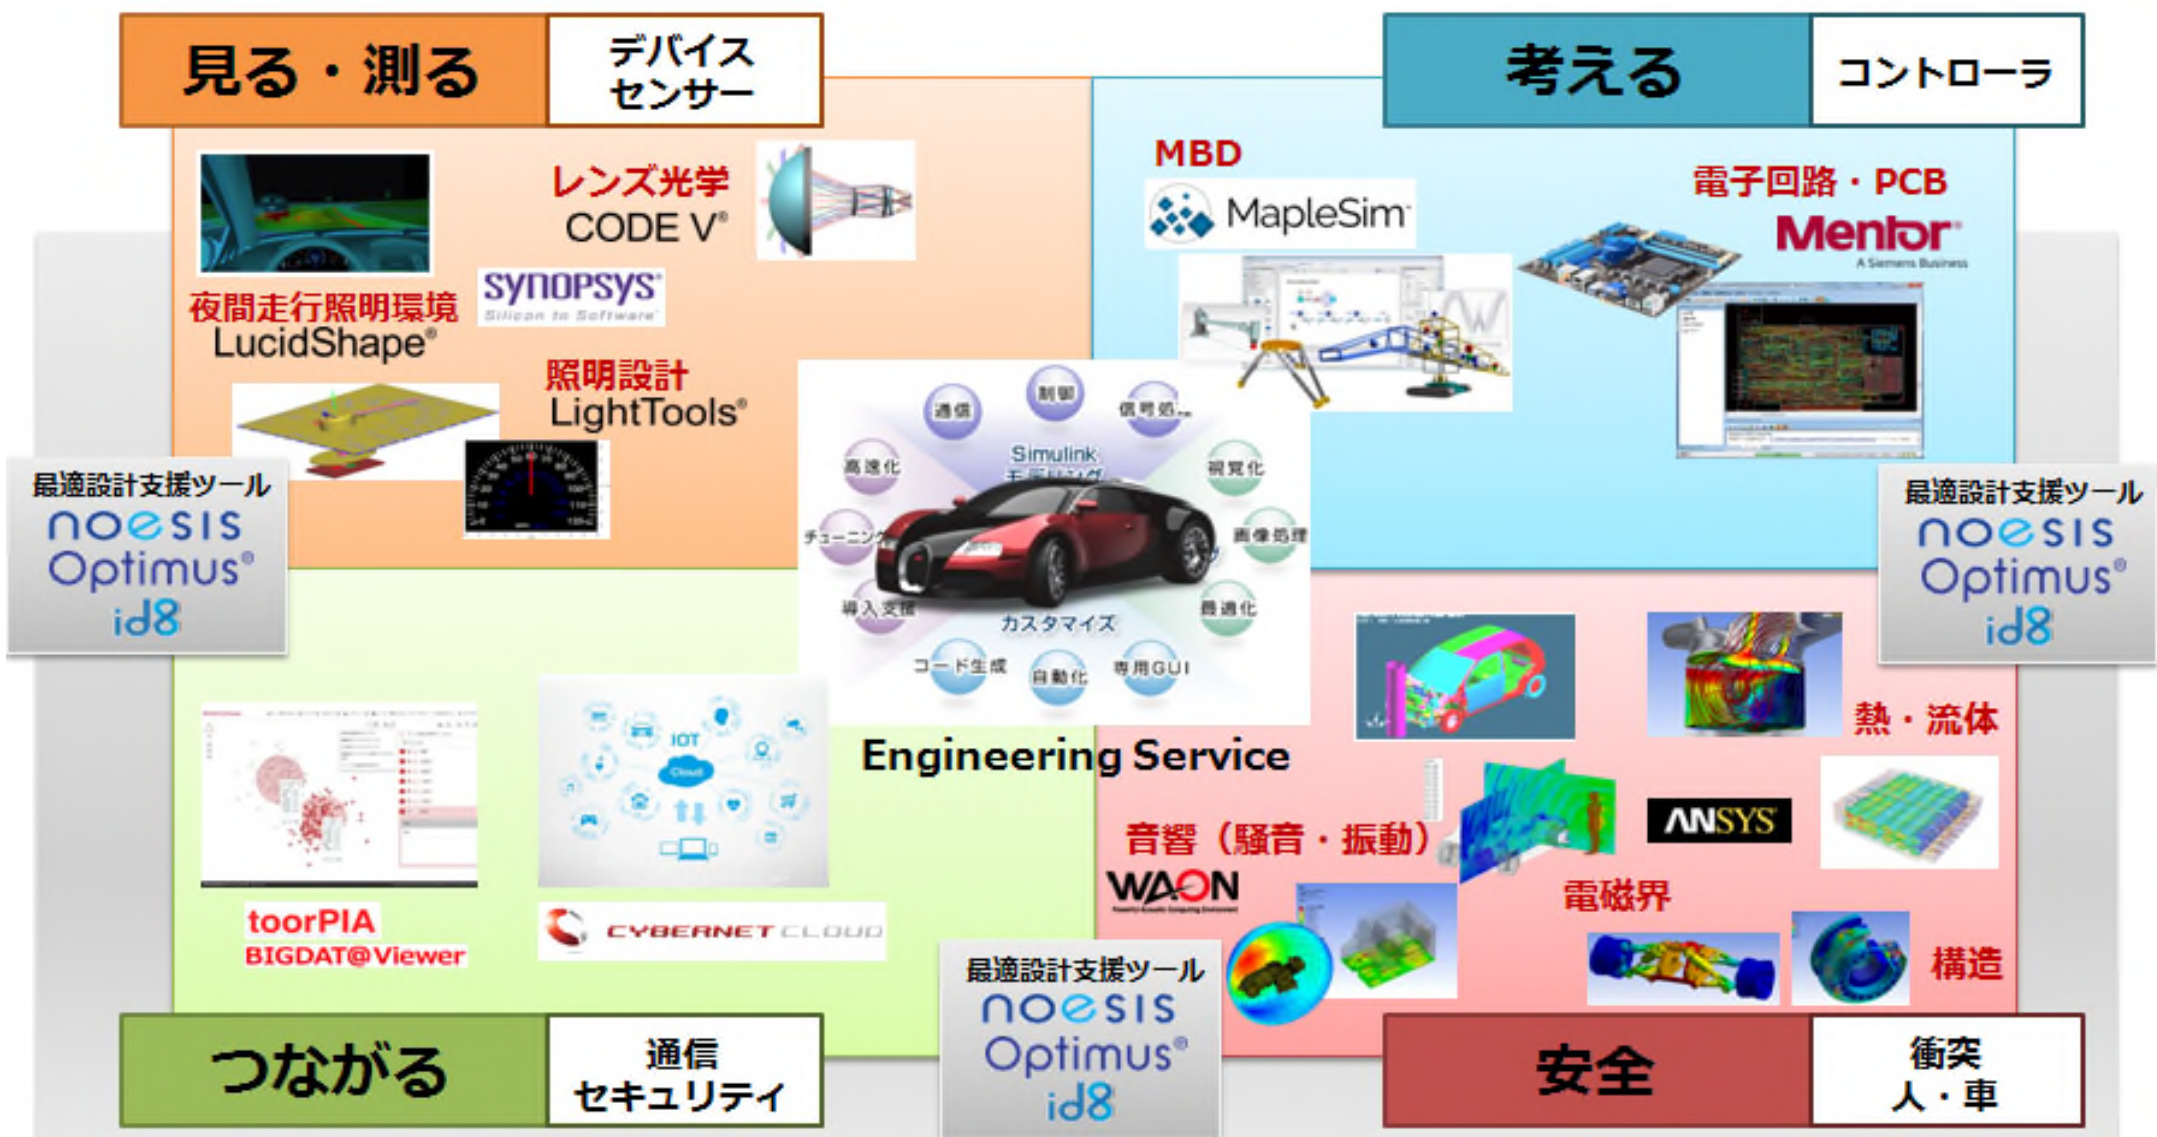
見る・測る

デバイス
センサー

考える

コントローラ

レンズ光学
CODE V®

SYNOPSYS®
Silicon to Software

夜間走行照明環境
LucidShape®

照明設計
LightTools®

MBD
MapleSim

電子回路・PCB
Mentor®
A Siemens Business

最適設計支援ツール
noesis
Optimus®
id8

通信
制御
信号処理
高速化
視覚化
Simulink
チューニング
画像処理
導入支援
最適化
カスタマイズ
コード生成
自動化
専用GUI

最適設計支援ツール
noesis
Optimus®
id8

IOT
Cloud

Engineering Service

熱・流体

ANSYS

音響（騒音・振動）

WAON

電磁界

構造

toorPIA
BIGDAT@Viewer

CYBERNET CLOUD

最適設計支援ツール
noesis
Optimus®
id8

つながる

通信
セキュリティ

安全

衝突
人・車